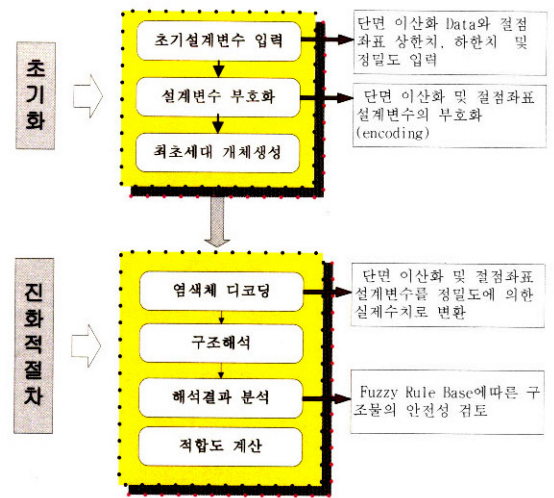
초기화

초기설계변수 입력

단면 이산화 Data와 절점좌표 상한치, 하한치 및 정밀도 입력

설계변수 부호화

단면 이산화 및 절점좌표 설계변수의 부호화 (encoding)

최초세대 개체생성

진화적절차

염색체 디코딩

단면 이산화 및 절점좌표 설계변수를 정밀도에 의한 실계수치로 변환

구조해석

해석결과 분석

Fuzzy Rule Base에따른 구조물의 안전성 검토

적합도 계산